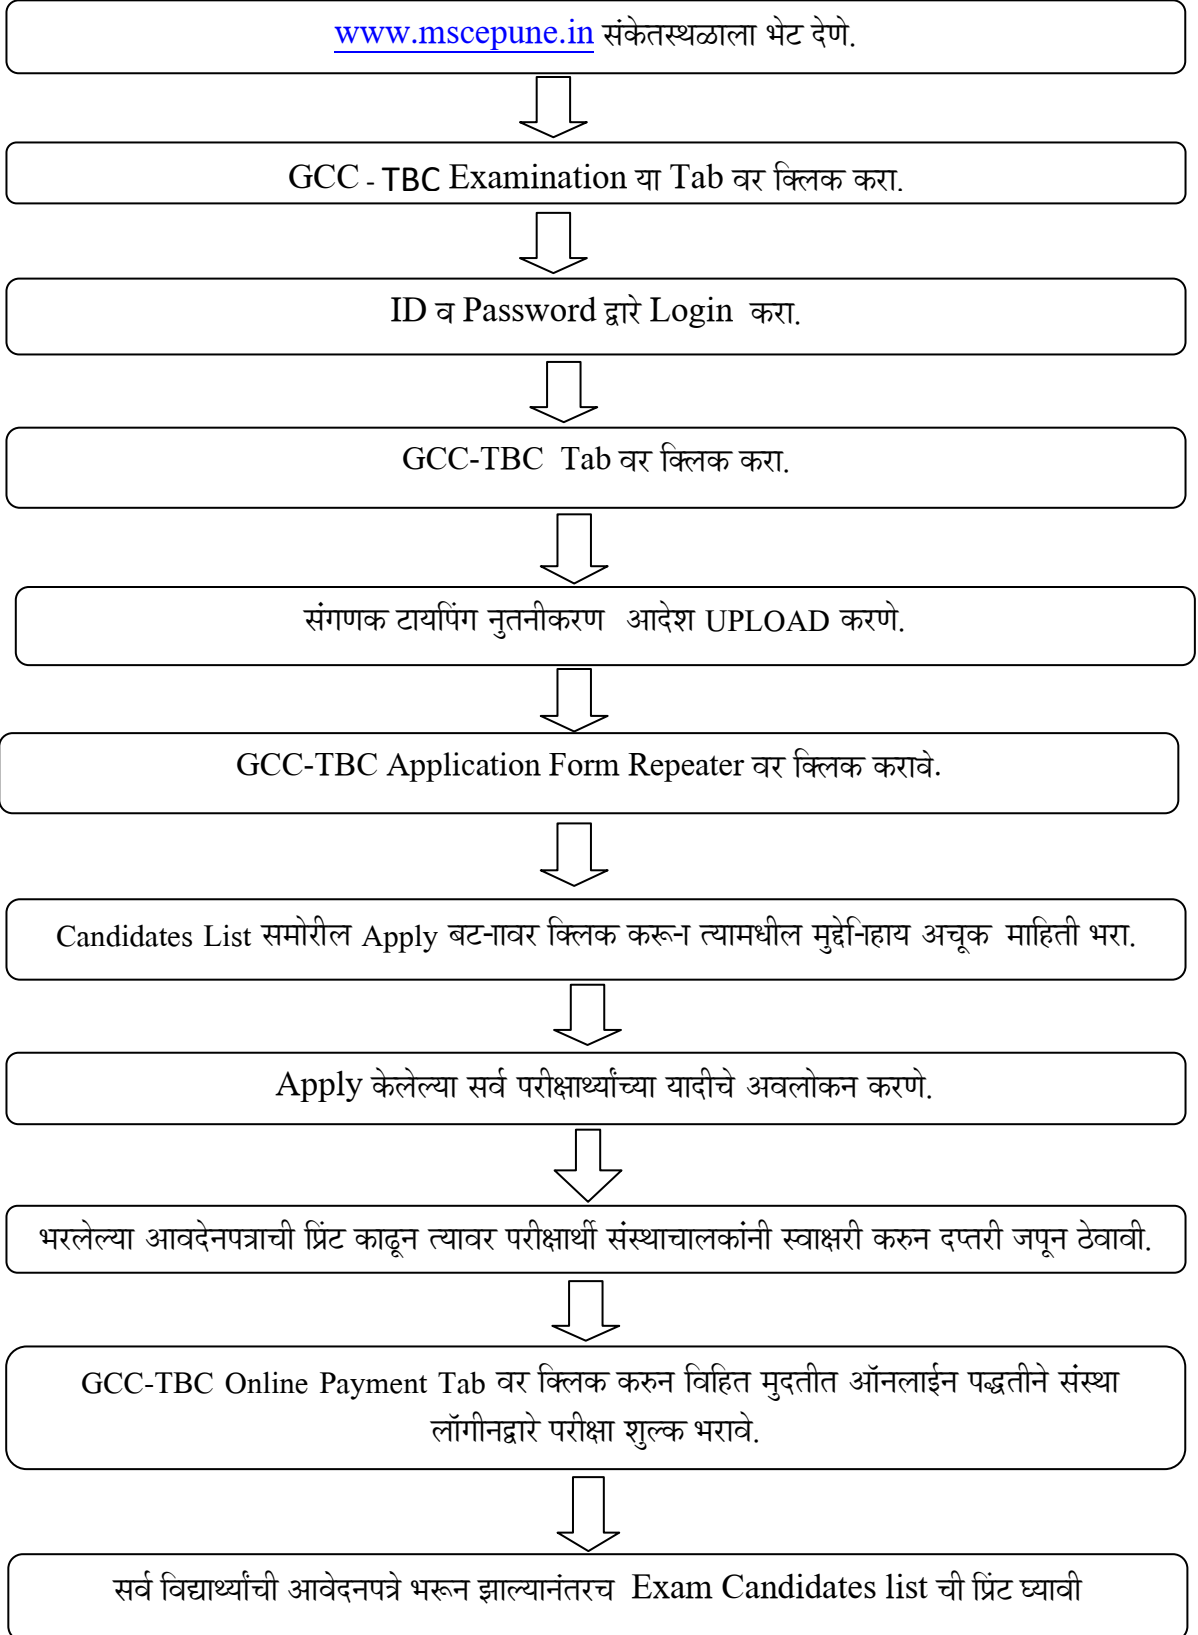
www.mscepune.in संकेतस्थळाला भेट देणे.

GCC - TBC Examination या Tab वर क्लिक करा.

ID व Password द्वारे Login करा.

GCC-TBC Tab वर क्लिक करा.

संगणक टायपिंग नुतनीकरण आदेश UPLOAD करणे.

GCC-TBC Application Form Repeater वर क्लिक करावे.

Candidates List समोरील Apply बटनावर क्लिक करून त्यामधील मुद्देनिहाय अचूक माहिती भरा.

Apply केलेल्या सर्व परीक्षार्थ्यांच्या यादीचे अवलोकन करणे.

भरलेल्या आवदेनपत्राची प्रिंट काढून त्यावर परीक्षार्थी संस्थाचालकांनी स्वाक्षरी करुन दप्तरी जपून ठेवावी.

GCC-TBC Online Payment Tab वर क्लिक करुन विहित मुदतीत ऑनलाईन पद्धतीने संस्था लॉगीनद्वारे परीक्षा शुल्क भरावे.

सर्व विद्यार्थ्यांची आवेदनपत्रे भरून झाल्यानंतरच Exam Candidates list ची प्रिंट घ्यावी